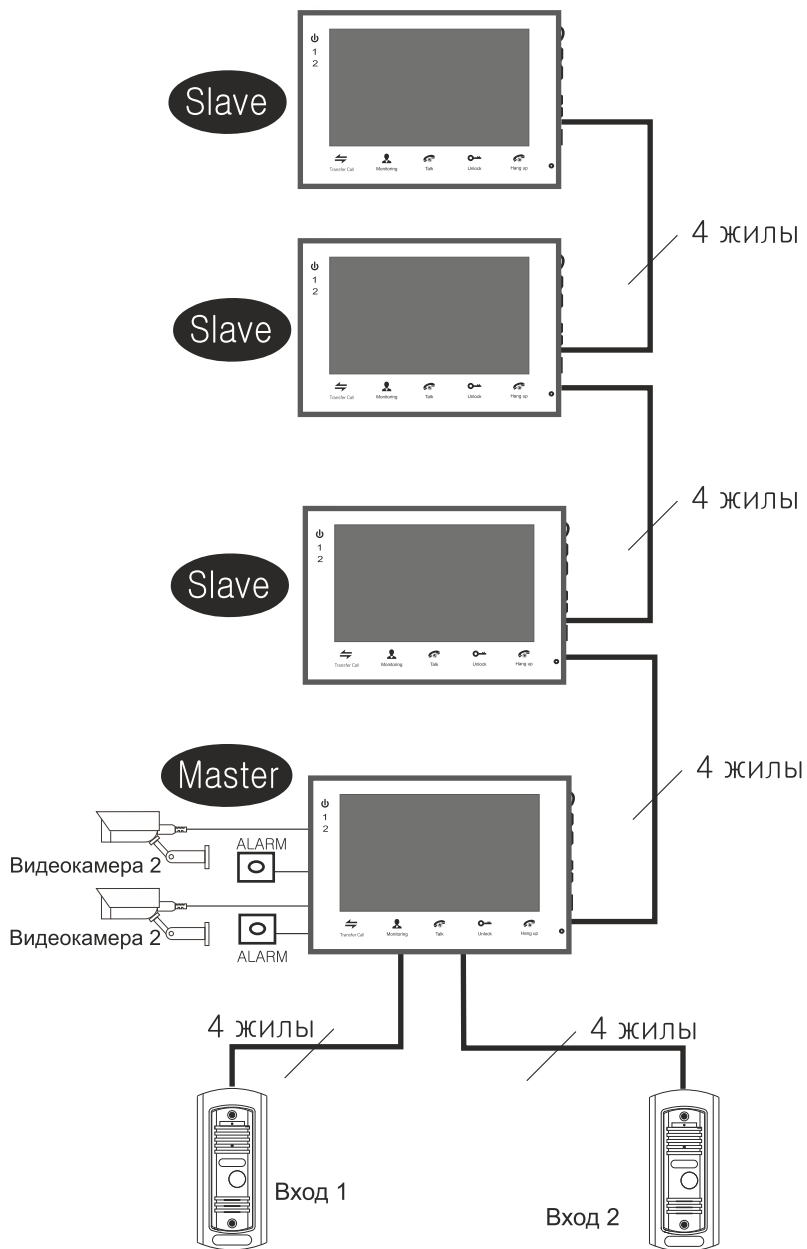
Slave

1
2

Transfer Call Monitoring Talk Unlock Hang up

4 жилы

Slave

1
2

Transfer Call Monitoring Talk Unlock Hang up

4 жилы

Slave

1
2

Transfer Call Monitoring Talk Unlock Hang up

4 жилы

Master

1
2

Видеокамера 2

ALARM

Видеокамера 2

ALARM

Transfer Call Monitoring Talk Unlock Hang up

4 жилы

4 жилы

Вход 1

Вход 2